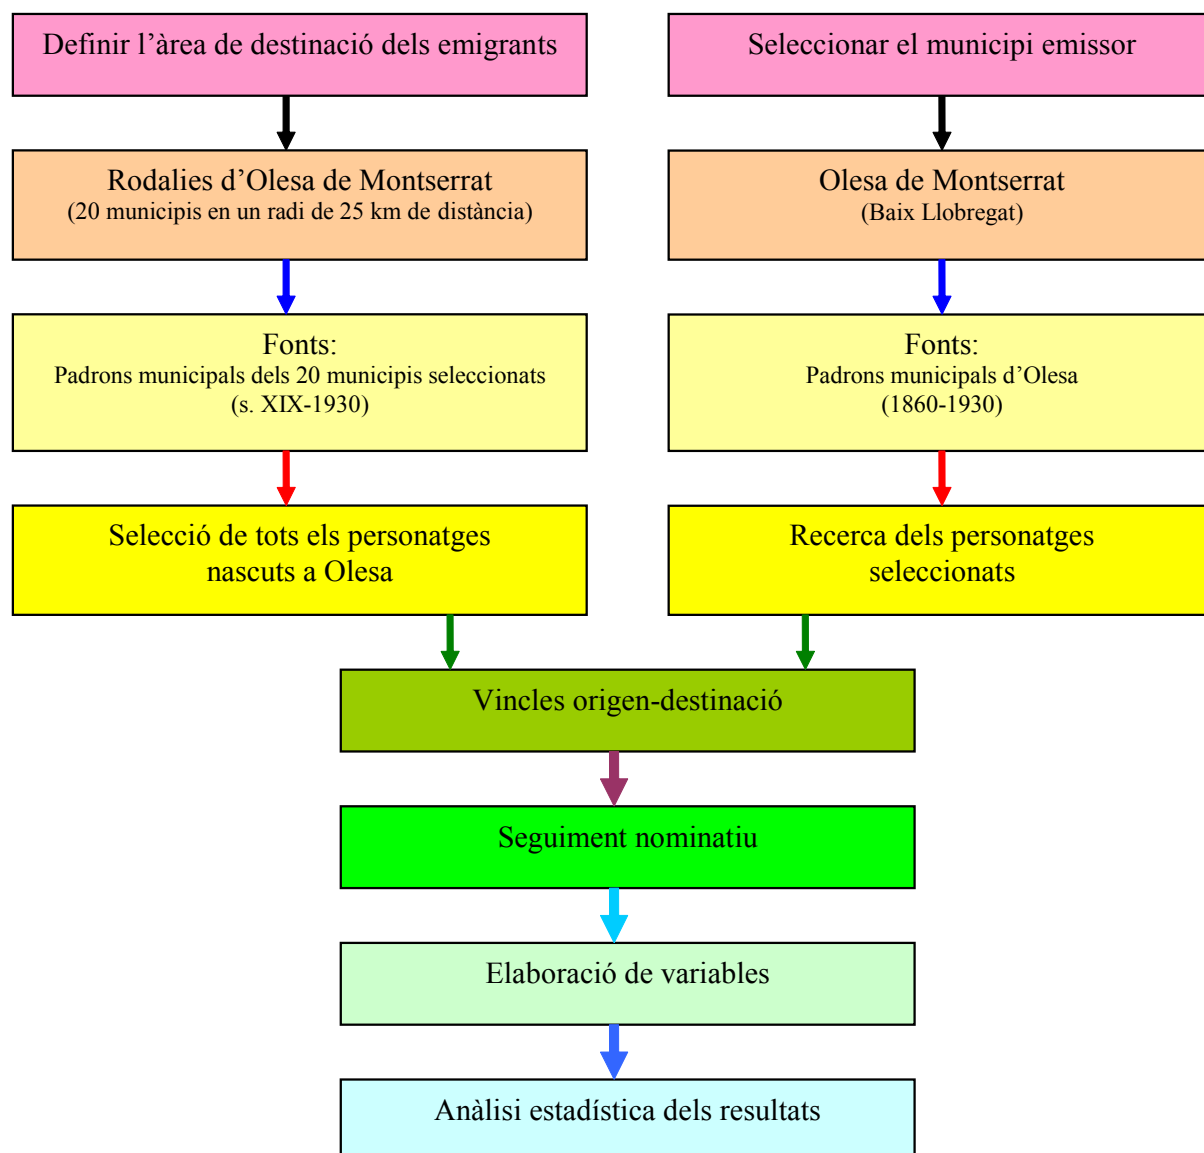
Definir l’àrea de destinació dels emigrants

Rodalies d’Olesa de Montserrat
(20 municipis en un radi de 25 km de distància)

Fonts:
Padrons municipals dels 20 municipis seleccionats
(s. XIX-1930)

Selecció de tots els personatges nascuts a Olesa

Seleccionar el municipi emissor

Olesa de Montserrat
(Baix Llobregat)

Fonts:
Padrons municipals d’Olesa
(1860-1930)

Recerca dels personatges seleccionats

Vincles origen-destinació

Seguiment nominatiu

Elaboració de variables

Anàlisi estadística dels resultats